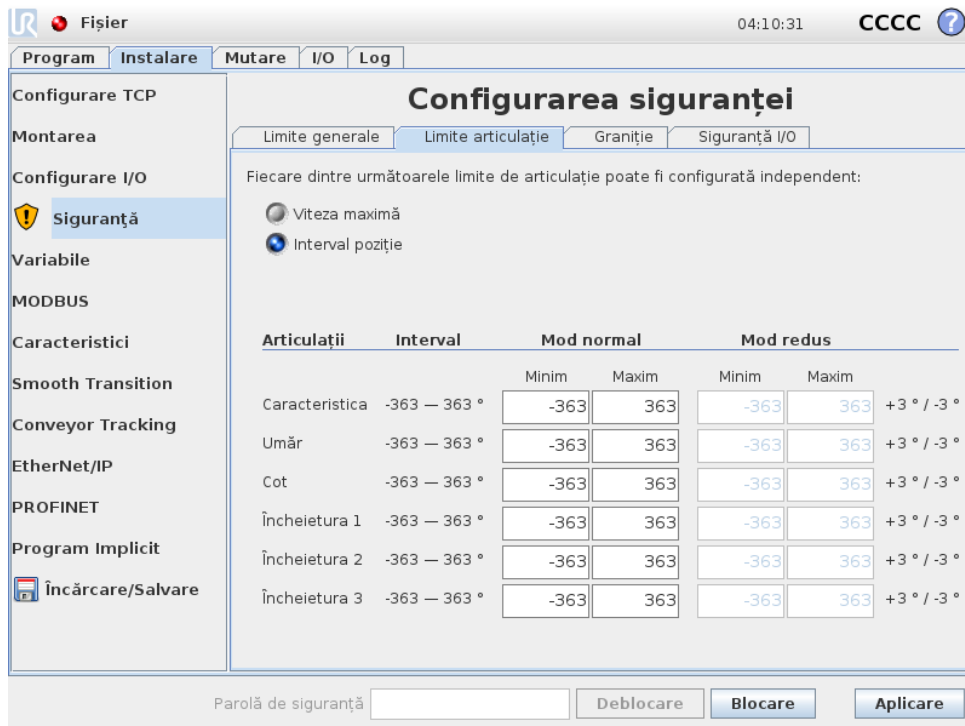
Fișier 04:10:31 CCCC ?

Program | Instalare | Mutare | I/O | Log

Configurare TCP
Montarea
Configurare I/O
Siguranță
Variabile
MODBUS
Caracteristici
Smooth Transition
Conveyor Tracking
EtherNet/IP
PROFINET
Program Implicit
Încărcare/Salvare

Configurarea siguranței

Limite generale | Limite articulație | Graniție | Siguranță I/O

Fiecare dintre următoarele limite de articulație poate fi configurată independent:

Viteza maximă
Interval poziție

| Articulații | Interval | Mod normal Minim | Mod normal Maxim | Mod redus Minim | Mod redus Maxim | |
|---|---|---|---|---|---|---|
| Caracteristica | -363 — 363 ° | -363 | 363 | -363 | 363 | +3 ° / -3 ° |
| Umăr | -363 — 363 ° | -363 | 363 | -363 | 363 | +3 ° / -3 ° |
| Cot | -363 — 363 ° | -363 | 363 | -363 | 363 | +3 ° / -3 ° |
| Încheietura 1 | -363 — 363 ° | -363 | 363 | -363 | 363 | +3 ° / -3 ° |
| Încheietura 2 | -363 — 363 ° | -363 | 363 | -363 | 363 | +3 ° / -3 ° |
| Încheietura 3 | -363 — 363 ° | -363 | 363 | -363 | 363 | +3 ° / -3 ° |

Parolă de siguranță | Deblocare | Blocare | Aplicare